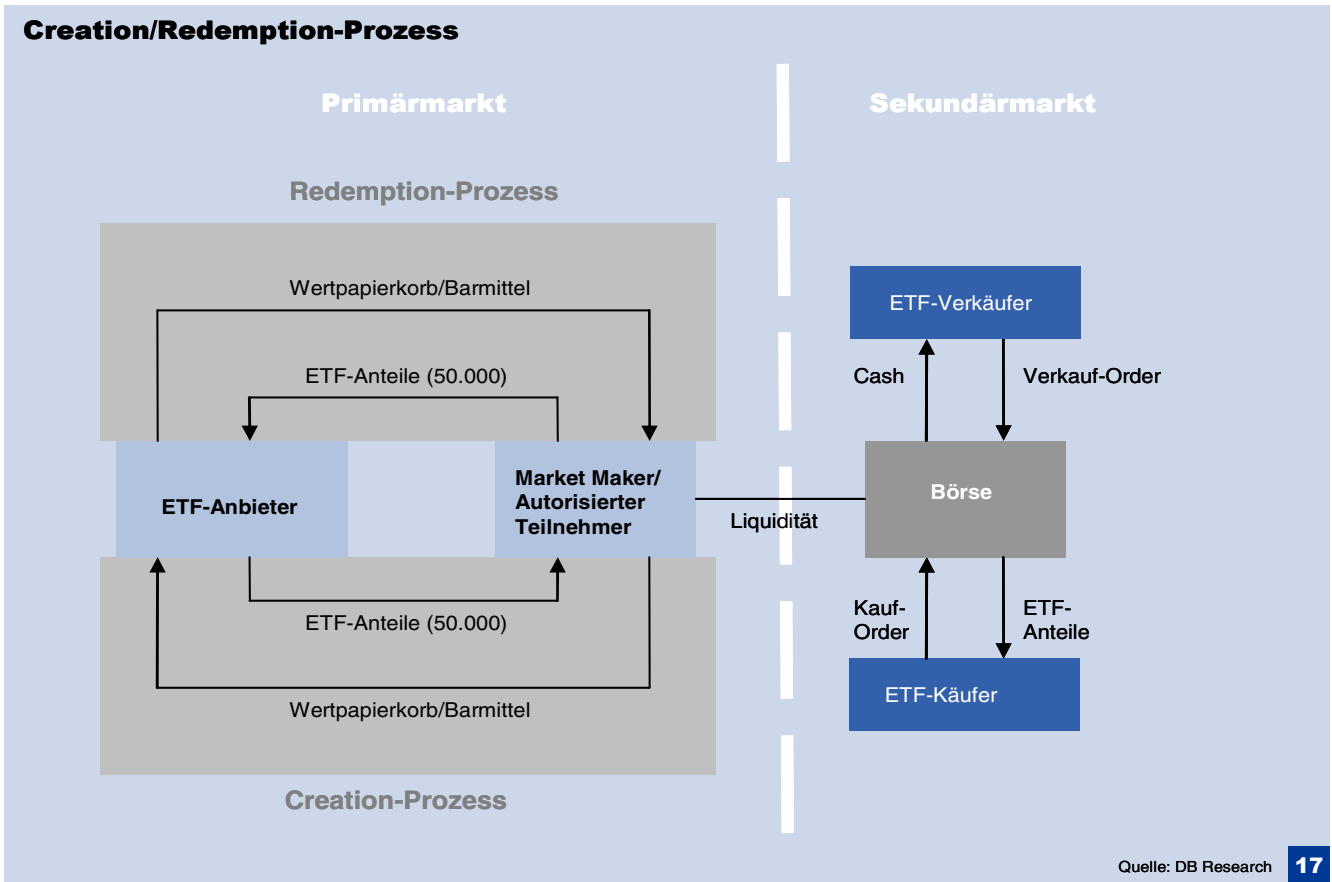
Creation/Redemption-Prozess

Primärmarkt

Sekundärmarkt

Redemption-Prozess

Wertpapierkorb/Barmittel

ETF-Anteile (50.000)

ETF-Anbieter

Market Maker/ Autorisierter Teilnehmer

ETF-Anteile (50.000)

Wertpapierkorb/Barmittel

Creation-Prozess

Liquidität

ETF-Verkäufer

Cash

Verkauf-Order

Börse

Kauf-Order

ETF-Anteile

ETF-Käufer

Quelle: DB Research

17